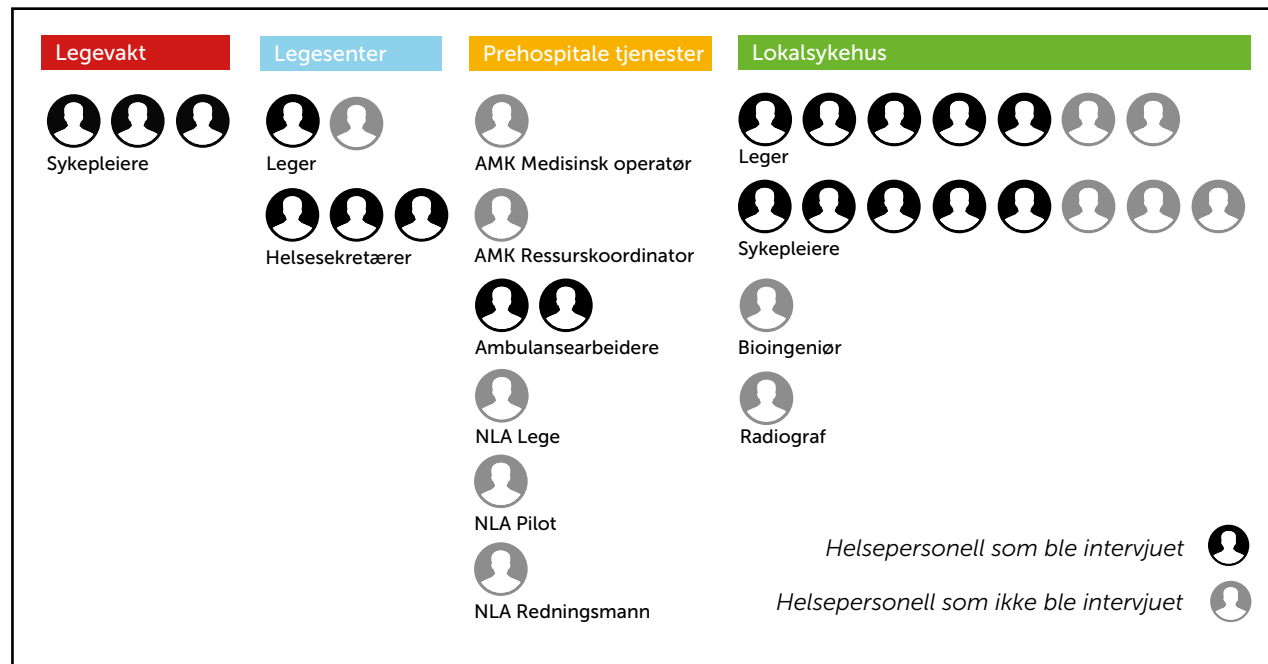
Legevakt

Sykepleiere

Legesenter

Leger

Helsesekretærer

Prehospitale tjenester

AMK Medisinsk operatør

AMK Ressurskoordinator

Ambulansearbeidere

NLA Lege

NLA Pilot

NLA Redningsmann

Lokalsykehus

Leger

Sykepleiere

Bioingeniør

Radiograf

Helsepersonell som ble intervjuet

Helsepersonell som ikke ble intervjuet